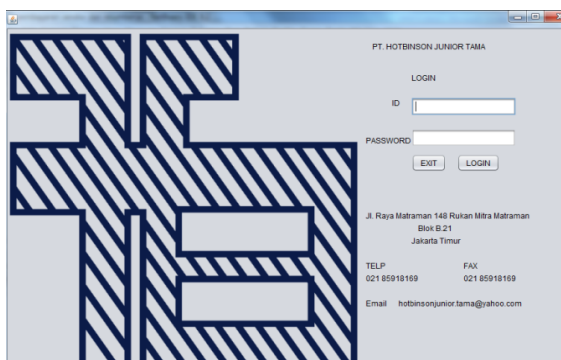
PT. HOTBINSON JUNIOR TAMA

LOGIN

ID

PASSWORD

EXIT LOGIN

Jl. Raya Matraman 148 Rukan Mitra Matraman
Blok B.21
Jakarta Timur

TELP
021 85918169

FAX
021 85918169

Email hotbinsonjunior.tama@yahoo.com